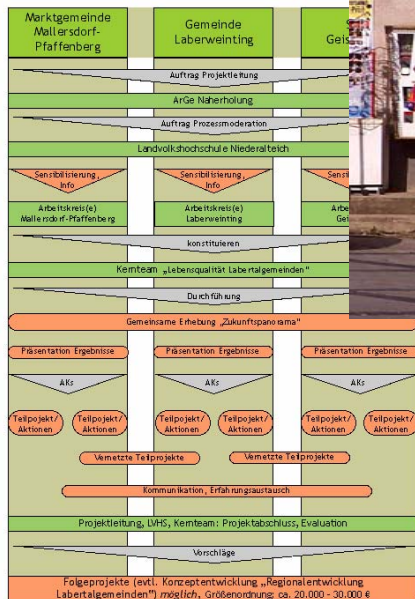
Marktgemeinde Mallersdorf-Pfaffenberg

Gemeinde Laberweinting

Gei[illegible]

Auftrag Projektleitung

ArGe Naherholung

Auftrag Prozessmoderation

Landvolkshochschule Niederalteich

Sensibilisierung, Info

Sensibilisierung, Info

Sensi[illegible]

Arbeitskreis(e) Mallersdorf-Pfaffenberg

Arbeitskreis(e) Laberweinting

Arbe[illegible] Gei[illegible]

konstituieren

Kernteam „Lebensqualität Labertalgemeinden"

Durchführung

Gemeinsame Erhebung „Zukunftspanorama"

Präsentation Ergebnisse

Präsentation Ergebnisse

Präsentation Ergebnisse

AKs

AKs

AKs

Teilprojekt/ Aktionen

Teilprojekt/ Aktionen

Teilprojekt/ Aktionen

Teilprojekt/ Aktionen

Teilprojekt/ Aktionen

Teilprojekt/ Aktionen

Vernetzte Teilprojekte

Vernetzte Teilprojekte

Kommunikation, Erfahrungsaustausch

Projektleitung, LVHS, Kernteam: Projektabschluss, Evaluation

Vorschläge

Folgeprojekte (evtl. Konzeptentwicklung „Regionalentwicklung Labertalgemeinden") möglich, Größenordnung: ca. 20.000 - 30.000 €